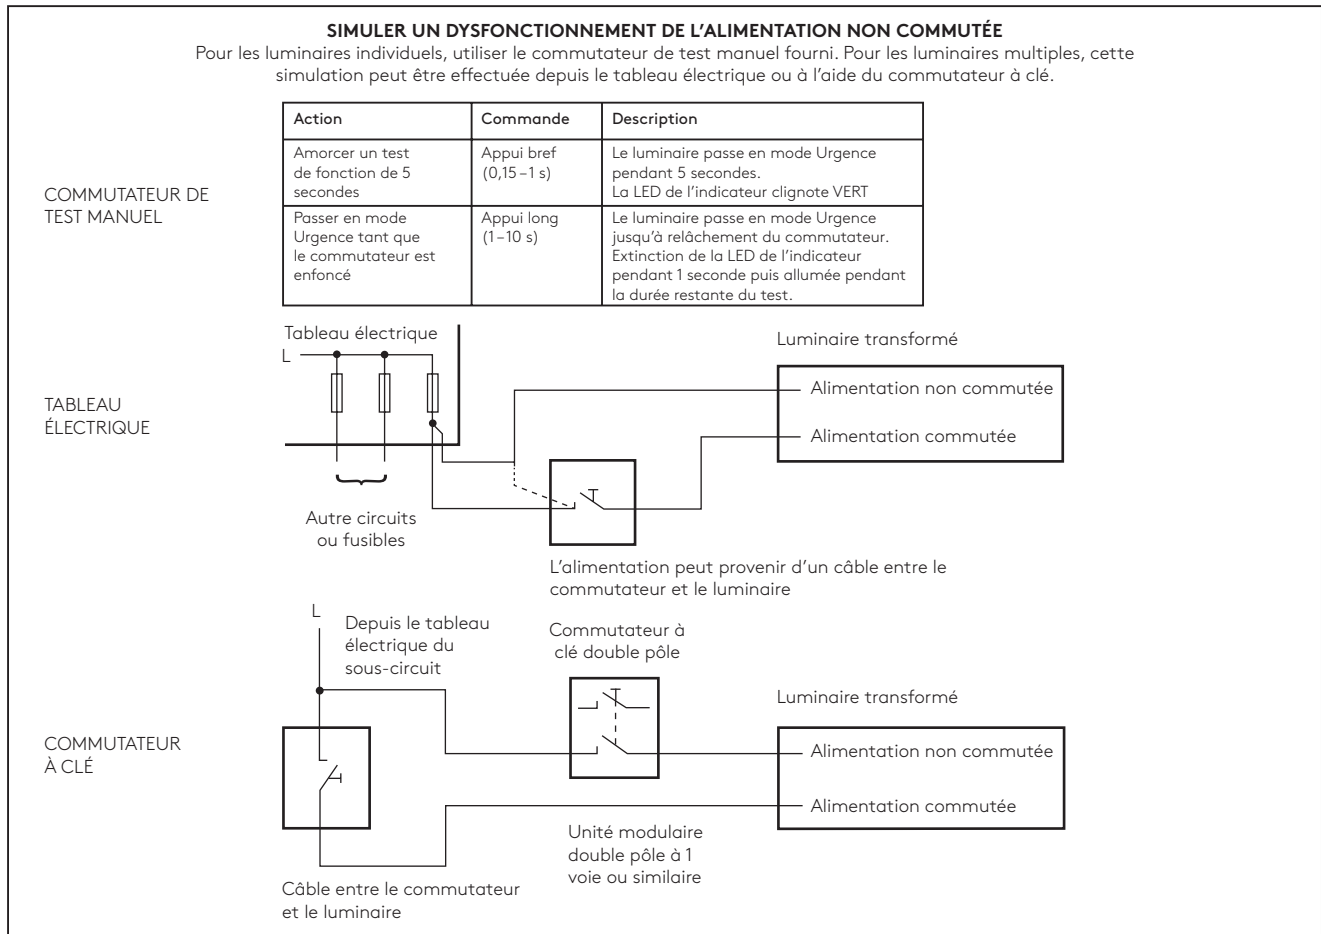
SIMULER UN DYSFONCTIONNEMENT DE L'ALIMENTATION NON COMMUTÉE

Pour les luminaires individuels, utiliser le commutateur de test manuel fourni. Pour les luminaires multiples, cette simulation peut être effectuée depuis le tableau électrique ou à l'aide du commutateur à clé.

COMMUTATEUR DE TEST MANUEL

| Action | Commande | Description |
|---|---|---|
| Amorcer un test de fonction de 5 secondes | Appui bref (0,15 – 1 s) | Le luminaire passe en mode Urgence pendant 5 secondes. La LED de l'indicateur clignote VERT |
| Passer en mode Urgence tant que le commutateur est enfoncé | Appui long (1 – 10 s) | Le luminaire passe en mode Urgence jusqu'à relâchement du commutateur. Extinction de la LED de l'indicateur pendant 1 seconde puis allumée pendant la durée restante du test. |

TABLEAU ÉLECTRIQUE

Tableau électrique

L

Autre circuits ou fusibles

Luminaire transformé

Alimentation non commutée

Alimentation commutée

L'alimentation peut provenir d'un câble entre le commutateur et le luminaire

COMMUTATEUR À CLÉ

L

Depuis le tableau électrique du sous-circuit

Commutateur à clé double pôle

Luminaire transformé

Alimentation non commutée

Alimentation commutée

Unité modulaire double pôle à 1 voie ou similaire

Câble entre le commutateur et le luminaire